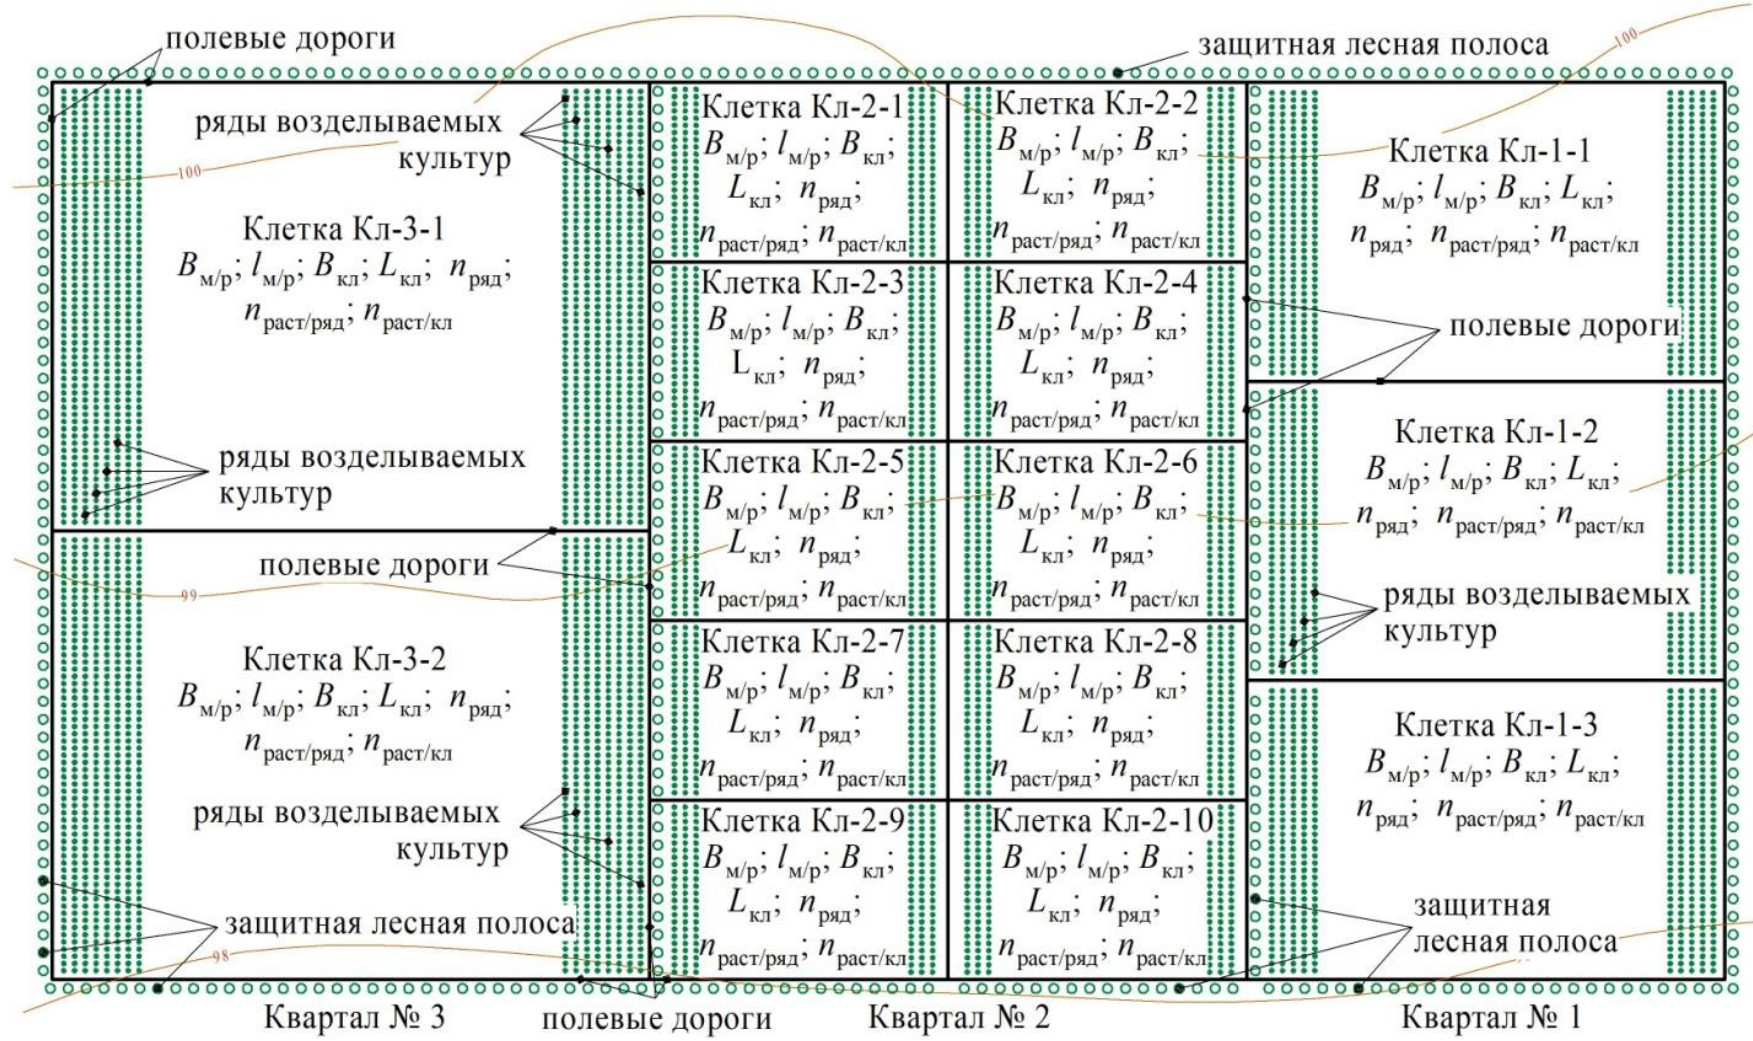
полевые дороги

защитная лесная полоса

100

ряды возделываемых культур

100

Клетка Кл-3-1
$B_{м/р}$; $l_{м/р}$; $B_{кл}$; $L_{кл}$; $n_{ряд}$; $n_{раст/ряд}$; $n_{раст/кл}$

ряды возделываемых культур

Клетка Кл-2-1
$B_{м/р}$; $l_{м/р}$; $B_{кл}$; $L_{кл}$; $n_{ряд}$; $n_{раст/ряд}$; $n_{раст/кл}$

Клетка Кл-2-2
$B_{м/р}$; $l_{м/р}$; $B_{кл}$; $L_{кл}$; $n_{ряд}$; $n_{раст/ряд}$; $n_{раст/кл}$

Клетка Кл-1-1
$B_{м/р}$; $l_{м/р}$; $B_{кл}$; $L_{кл}$; $n_{ряд}$; $n_{раст/ряд}$; $n_{раст/кл}$

Клетка Кл-2-3
$B_{м/р}$; $l_{м/р}$; $B_{кл}$; $L_{кл}$; $n_{ряд}$; $n_{раст/ряд}$; $n_{раст/кл}$

Клетка Кл-2-4
$B_{м/р}$; $l_{м/р}$; $B_{кл}$; $L_{кл}$; $n_{ряд}$; $n_{раст/ряд}$; $n_{раст/кл}$

полевые дороги

Клетка Кл-2-5
$B_{м/р}$; $l_{м/р}$; $B_{кл}$; $L_{кл}$; $n_{ряд}$; $n_{раст/ряд}$; $n_{раст/кл}$

Клетка Кл-2-6
$B_{м/р}$; $l_{м/р}$; $B_{кл}$; $L_{кл}$; $n_{ряд}$; $n_{раст/ряд}$; $n_{раст/кл}$

Клетка Кл-1-2
$B_{м/р}$; $l_{м/р}$; $B_{кл}$; $L_{кл}$; $n_{ряд}$; $n_{раст/ряд}$; $n_{раст/кл}$

полевые дороги

99

ряды возделываемых культур

Клетка Кл-3-2
$B_{м/р}$; $l_{м/р}$; $B_{кл}$; $L_{кл}$; $n_{ряд}$; $n_{раст/ряд}$; $n_{раст/кл}$

Клетка Кл-2-7
$B_{м/р}$; $l_{м/р}$; $B_{кл}$; $L_{кл}$; $n_{ряд}$; $n_{раст/ряд}$; $n_{раст/кл}$

Клетка Кл-2-8
$B_{м/р}$; $l_{м/р}$; $B_{кл}$; $L_{кл}$; $n_{ряд}$; $n_{раст/ряд}$; $n_{раст/кл}$

Клетка Кл-1-3
$B_{м/р}$; $l_{м/р}$; $B_{кл}$; $L_{кл}$; $n_{ряд}$; $n_{раст/ряд}$; $n_{раст/кл}$

ряды возделываемых культур

Клетка Кл-2-9
$B_{м/р}$; $l_{м/р}$; $B_{кл}$; $L_{кл}$; $n_{ряд}$; $n_{раст/ряд}$; $n_{раст/кл}$

Клетка Кл-2-10
$B_{м/р}$; $l_{м/р}$; $B_{кл}$; $L_{кл}$; $n_{ряд}$; $n_{раст/ряд}$; $n_{раст/кл}$

защитная лесная полоса

98

защитная лесная полоса

Квартал № 3

полевые дороги

Квартал № 2

Квартал № 1